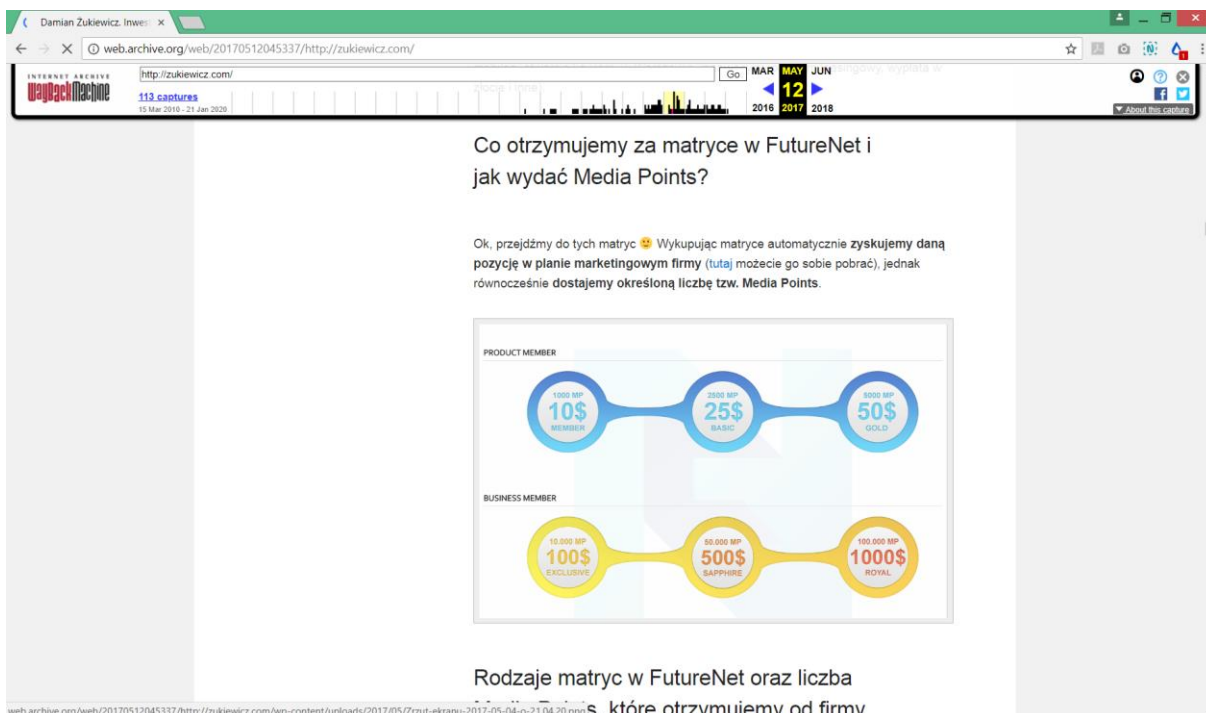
Damian Żukiewicz. Inwes ×

web.archive.org/web/20170512045337/http://zukiewicz.com/

INTERNET ARCHIVE
WaybackMachine
http://zukiewicz.com/
Go
113 captures
15 Mar 2010 - 21 Jan 2020
MAR MAY JUN
12
2016 2017 2018
About this capture

Co otrzymujemy za matryce w FutureNet i jak wydać Media Points?

Ok, przejdźmy do tych matryc 🙂 Wykupując matryce automatycznie **zyskujemy daną pozycję w planie marketingowym firmy** (tutaj możecie go sobie pobrać), jednak równocześnie **dostajemy określoną liczbę tzw. Media Points**.

PRODUCT MEMBER
1000 MP 10$ MEMBER
2500 MP 25$ BASIC
5000 MP 50$ GOLD

BUSINESS MEMBER
10.000 MP 100$ EXCLUSIVE
50.000 MP 500$ SAPPHIRE
100.000 MP 1000$ ROYAL

Rodzaje matryc w FutureNet oraz liczba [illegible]s, które otrzymujemy od firmy

web.archive.org/web/20170512045337/http://zukiewicz.com/wp-content/uploads/2017/05/Zrzut-ekranu-2017-05-04-o-21.04.20.png